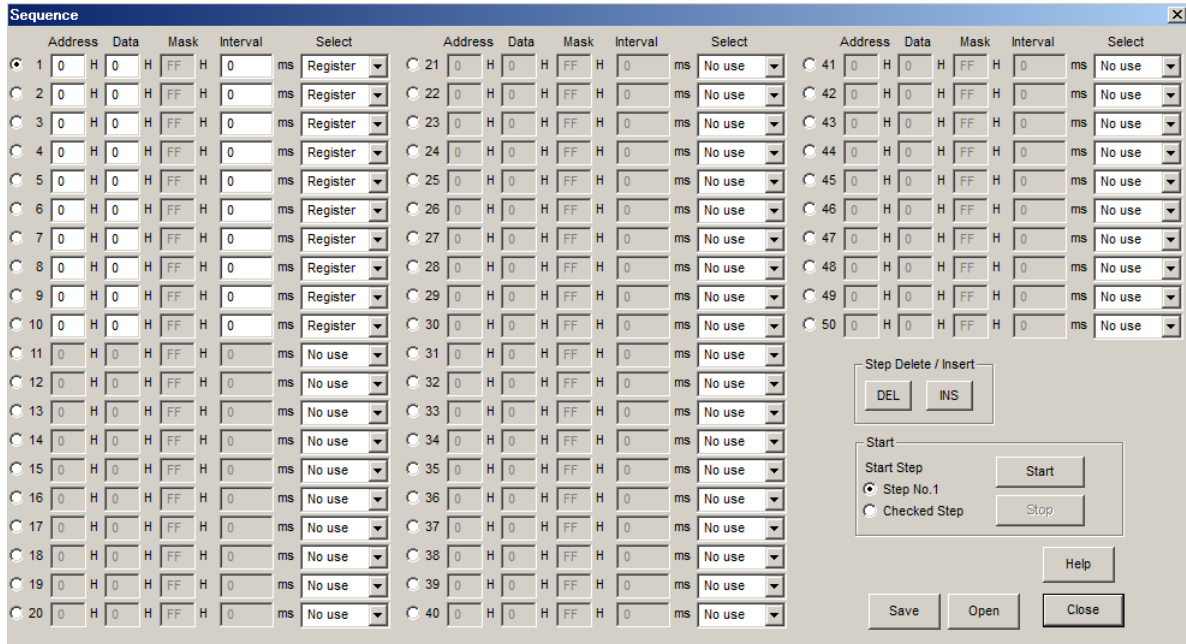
Sequence

| | Address | | Data | | Mask | | Interval | | Select |
|---|---|---|---|---|---|---|---|---|---|
| 1 | 0 | H | 0 | H | FF | H | 0 | ms | Register |
| 2 | 0 | H | 0 | H | FF | H | 0 | ms | Register |
| 3 | 0 | H | 0 | H | FF | H | 0 | ms | Register |
| 4 | 0 | H | 0 | H | FF | H | 0 | ms | Register |
| 5 | 0 | H | 0 | H | FF | H | 0 | ms | Register |
| 6 | 0 | H | 0 | H | FF | H | 0 | ms | Register |
| 7 | 0 | H | 0 | H | FF | H | 0 | ms | Register |
| 8 | 0 | H | 0 | H | FF | H | 0 | ms | Register |
| 9 | 0 | H | 0 | H | FF | H | 0 | ms | Register |
| 10 | 0 | H | 0 | H | FF | H | 0 | ms | Register |
| 11 | 0 | H | 0 | H | FF | H | 0 | ms | No use |
| 12 | 0 | H | 0 | H | FF | H | 0 | ms | No use |
| 13 | 0 | H | 0 | H | FF | H | 0 | ms | No use |
| 14 | 0 | H | 0 | H | FF | H | 0 | ms | No use |
| 15 | 0 | H | 0 | H | FF | H | 0 | ms | No use |
| 16 | 0 | H | 0 | H | FF | H | 0 | ms | No use |
| 17 | 0 | H | 0 | H | FF | H | 0 | ms | No use |
| 18 | 0 | H | 0 | H | FF | H | 0 | ms | No use |
| 19 | 0 | H | 0 | H | FF | H | 0 | ms | No use |
| 20 | 0 | H | 0 | H | FF | H | 0 | ms | No use |

| | Address | | Data | | Mask | | Interval | | Select |
|---|---|---|---|---|---|---|---|---|---|
| 21 | 0 | H | 0 | H | FF | H | 0 | ms | No use |
| 22 | 0 | H | 0 | H | FF | H | 0 | ms | No use |
| 23 | 0 | H | 0 | H | FF | H | 0 | ms | No use |
| 24 | 0 | H | 0 | H | FF | H | 0 | ms | No use |
| 25 | 0 | H | 0 | H | FF | H | 0 | ms | No use |
| 26 | 0 | H | 0 | H | FF | H | 0 | ms | No use |
| 27 | 0 | H | 0 | H | FF | H | 0 | ms | No use |
| 28 | 0 | H | 0 | H | FF | H | 0 | ms | No use |
| 29 | 0 | H | 0 | H | FF | H | 0 | ms | No use |
| 30 | 0 | H | 0 | H | FF | H | 0 | ms | No use |
| 31 | 0 | H | 0 | H | FF | H | 0 | ms | No use |
| 32 | 0 | H | 0 | H | FF | H | 0 | ms | No use |
| 33 | 0 | H | 0 | H | FF | H | 0 | ms | No use |
| 34 | 0 | H | 0 | H | FF | H | 0 | ms | No use |
| 35 | 0 | H | 0 | H | FF | H | 0 | ms | No use |
| 36 | 0 | H | 0 | H | FF | H | 0 | ms | No use |
| 37 | 0 | H | 0 | H | FF | H | 0 | ms | No use |
| 38 | 0 | H | 0 | H | FF | H | 0 | ms | No use |
| 39 | 0 | H | 0 | H | FF | H | 0 | ms | No use |
| 40 | 0 | H | 0 | H | FF | H | 0 | ms | No use |

| | Address | | Data | | Mask | | Interval | | Select |
|---|---|---|---|---|---|---|---|---|---|
| 41 | 0 | H | 0 | H | FF | H | 0 | ms | No use |
| 42 | 0 | H | 0 | H | FF | H | 0 | ms | No use |
| 43 | 0 | H | 0 | H | FF | H | 0 | ms | No use |
| 44 | 0 | H | 0 | H | FF | H | 0 | ms | No use |
| 45 | 0 | H | 0 | H | FF | H | 0 | ms | No use |
| 46 | 0 | H | 0 | H | FF | H | 0 | ms | No use |
| 47 | 0 | H | 0 | H | FF | H | 0 | ms | No use |
| 48 | 0 | H | 0 | H | FF | H | 0 | ms | No use |
| 49 | 0 | H | 0 | H | FF | H | 0 | ms | No use |
| 50 | 0 | H | 0 | H | FF | H | 0 | ms | No use |

Step Delete / Insert
DEL INS

Start
Start Step
Step No.1
Checked Step
Start
Stop

Help
Save Open Close